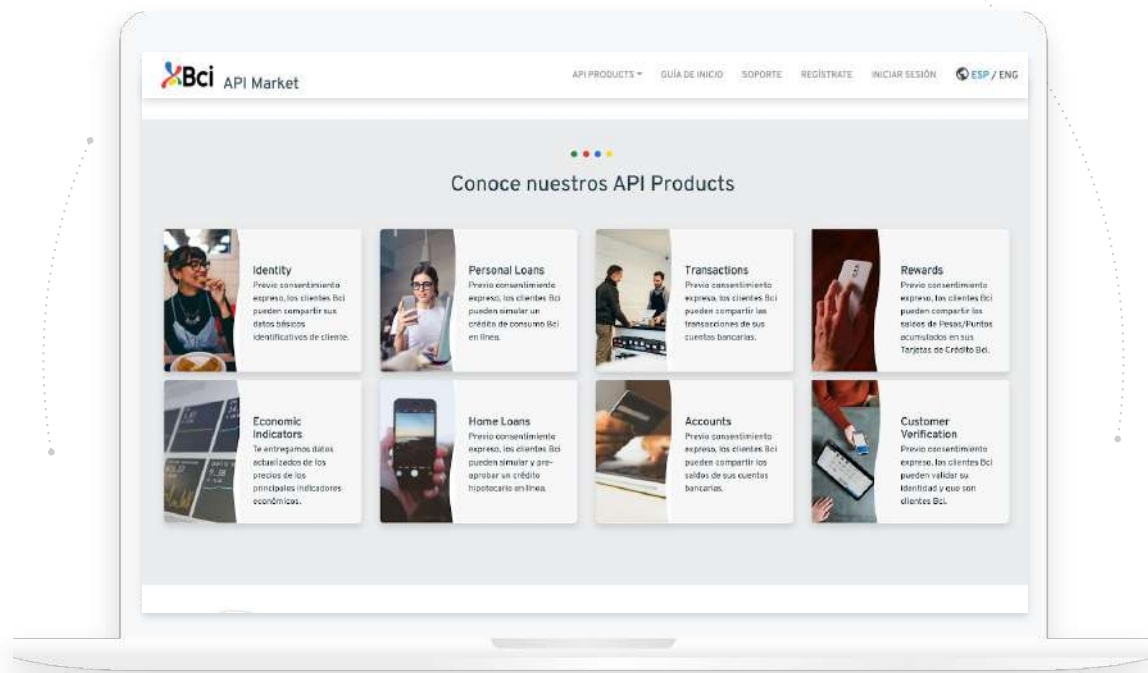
Bci API Market

API PRODUCTS ▾ GUÍA DE INICIO SOPORTE REGÍSTRATE INICIAR SESIÓN ESP / ENG

Conoce nuestros API Products

Identity
Previo consentimiento expreso, los clientes Bci pueden compartir sus datos básicos identificativos de cliente.

Personal Loans
Previo consentimiento expreso, los clientes Bci pueden simular un crédito de consumo Bci en línea.

Transactions
Previo consentimiento expreso, los clientes Bci pueden compartir las transacciones de sus cuentas bancarias.

Rewards
Previo consentimiento expreso, los clientes Bci pueden compartir los saldos de Pesos/Puntos acumulados en sus Tarjetas de Crédito Bci.

Economic Indicators
Te entregamos datos actualizados de los precios de los principales indicadores económicos.

Home Loans
Previo consentimiento expreso, los clientes Bci pueden simular y pre-aprobar un crédito hipotecario en línea.

Accounts
Previo consentimiento expreso, los clientes Bci pueden compartir los saldos de sus cuentas bancarias.

Customer Verification
Previo consentimiento expreso, los clientes Bci pueden validar su identidad y que son clientes Bci.